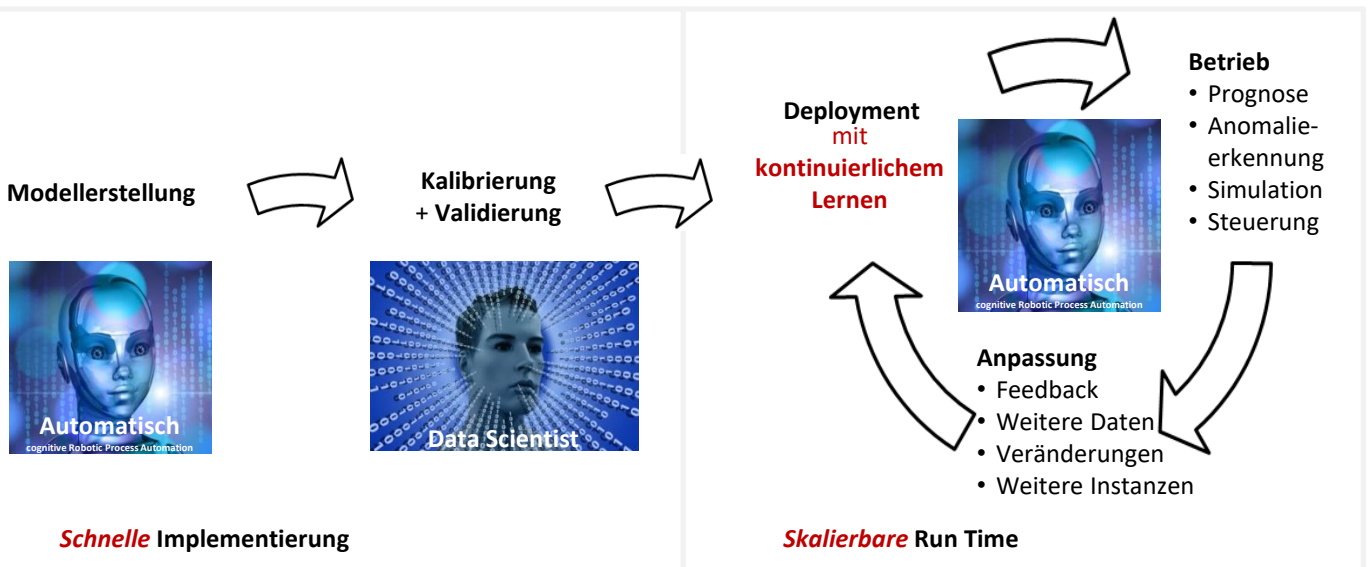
Modellerstellung

Automatisch
cognitive Robotic Process Automation

Kalibrierung + Validierung

Data Scientist

Schnelle Implementierung

Deployment mit kontinuierlichem Lernen

Automatisch
cognitive Robotic Process Automation

Betrieb
• Prognose
• Anomalieerkennung
• Simulation
• Steuerung

Anpassung
• Feedback
• Weitere Daten
• Veränderungen
• Weitere Instanzen

Skalierbare Run Time